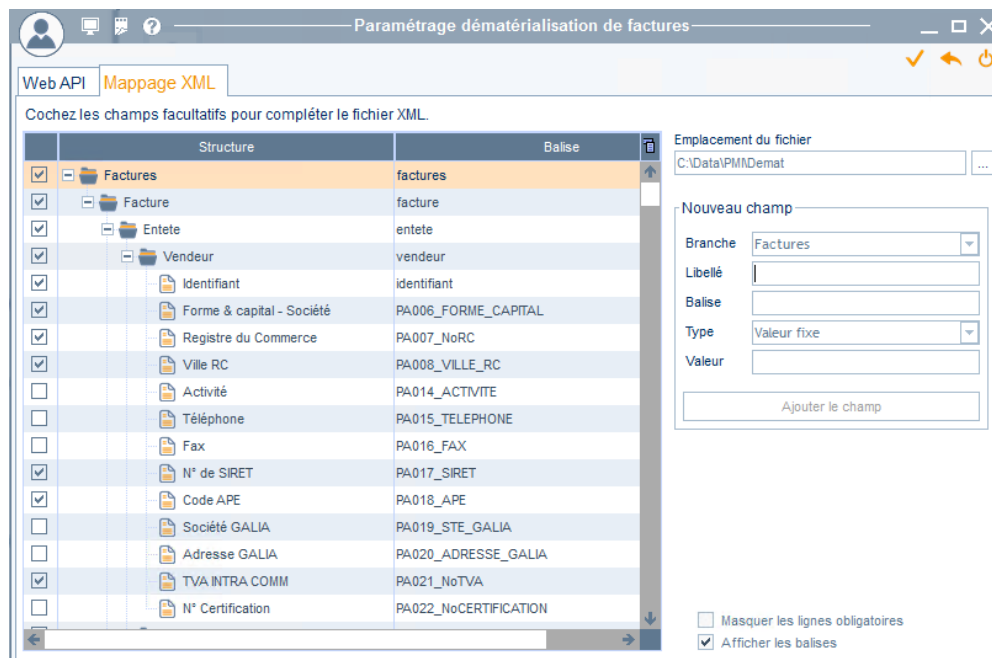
Paramétrage dématérialisation de factures

Web API | Mappage XML

Cochez les champs facultatifs pour compléter le fichier XML.

| | Structure | Balise |
|---|---|---|
| ☑ | Factures | factures |
| ☑ | Facture | facture |
| ☑ | Entete | entete |
| ☑ | Vendeur | vendeur |
| ☑ | Identifiant | identifiant |
| ☑ | Forme & capital - Société | PA006_FORME_CAPITAL |
| ☑ | Registre du Commerce | PA007_NoRC |
| ☑ | Ville RC | PA008_VILLE_RC |
| ☐ | Activité | PA014_ACTIVITE |
| ☐ | Téléphone | PA015_TELEPHONE |
| ☐ | Fax | PA016_FAX |
| ☑ | N° de SIRET | PA017_SIRET |
| ☑ | Code APE | PA018_APE |
| ☐ | Société GALIA | PA019_STE_GALIA |
| ☐ | Adresse GALIA | PA020_ADRESSE_GALIA |
| ☑ | TVA INTRA COMM | PA021_NoTVA |
| ☐ | N° Certification | PA022_NoCERTIFICATION |

Emplacement du fichier
C:\Data\PMI\Demat
...

Nouveau champ
Branche Factures
Libellé
Balise
Type Valeur fixe
Valeur
Ajouter le champ

Masquer les lignes obligatoires
Afficher les balises